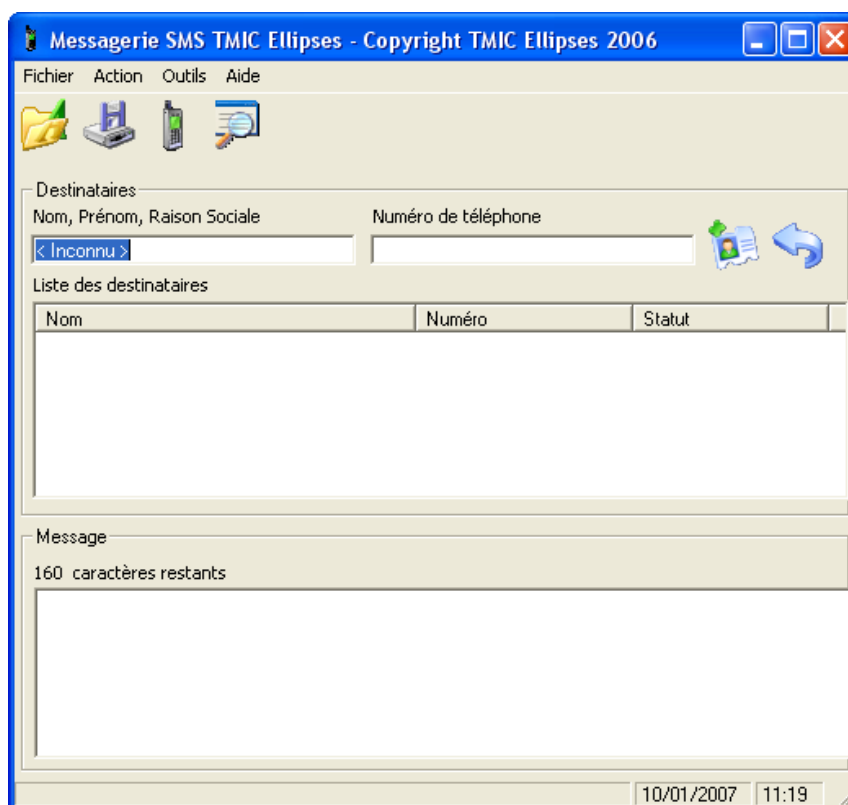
Messagerie SMS TMIC Ellipses - Copyright TMIC Ellipses 2006

Fichier Action Outils Aide

Destinataires

Nom, Prénom, Raison Sociale

< Inconnu >

Numéro de téléphone

Liste des destinataires

| Nom | Numéro | Statut |
|---|---|---|

Message

160 caractères restants

10/01/2007 11:19